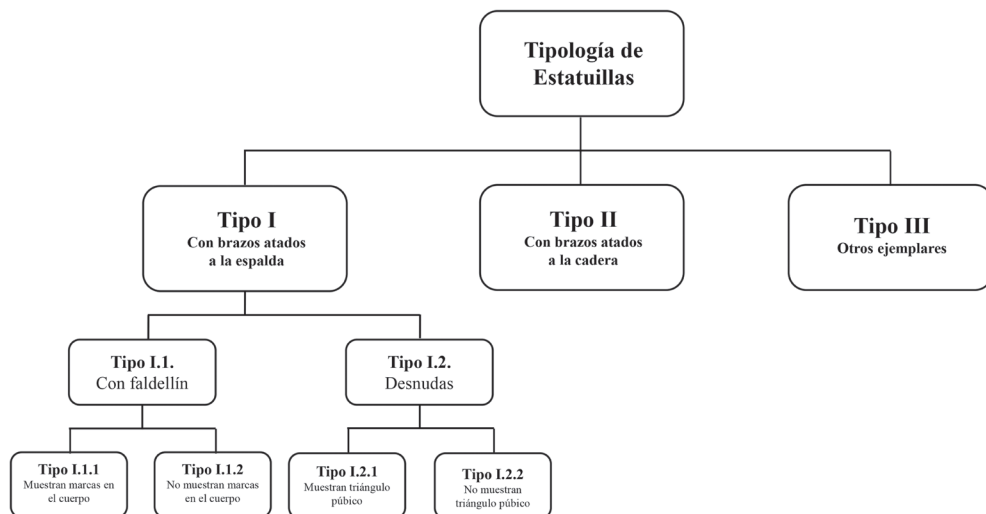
Tipología de Estatuillas

Tipo I
Con brazos atados a la espalda

Tipo II
Con brazos atados a la cadera

Tipo III
Otros ejemplares

Tipo I.1.
Con faldellín

Tipo I.2.
Desnudas

Tipo I.1.1
Muestran marcas en el cuerpo

Tipo I.1.2
No muestran marcas en el cuerpo

Tipo I.2.1
Muestran triángulo púbico

Tipo I.2.2
No muestran triángulo púbico